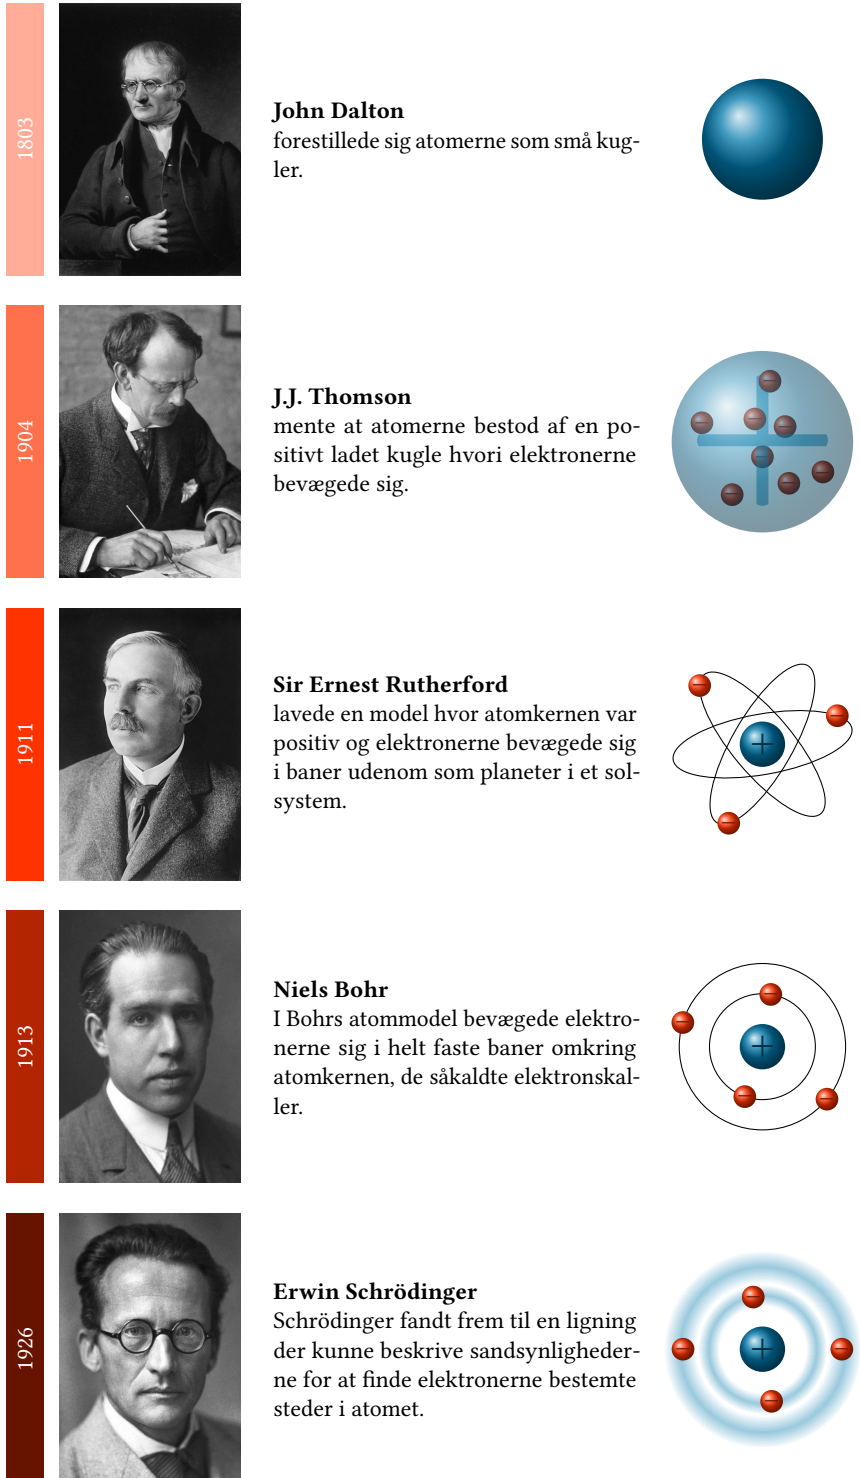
1803

John Dalton
forestillede sig atomerne som små kugler.

1904

J.J. Thomson
mente at atomerne bestod af en positivt ladet kugle hvori elektronerne bevægede sig.

1911

Sir Ernest Rutherford
lavede en model hvor atomkernen var positiv og elektronerne bevægede sig i baner udenom som planeter i et solsystem.

1913

Niels Bohr
I Bohrs atommodel bevægede elektronerne sig i helt faste baner omkring atomkernen, de såkaldte elektronskaller.

1926

Erwin Schrödinger
Schrödinger fandt frem til en ligning der kunne beskrive sandsynlighederne for at finde elektronerne bestemte steder i atomet.